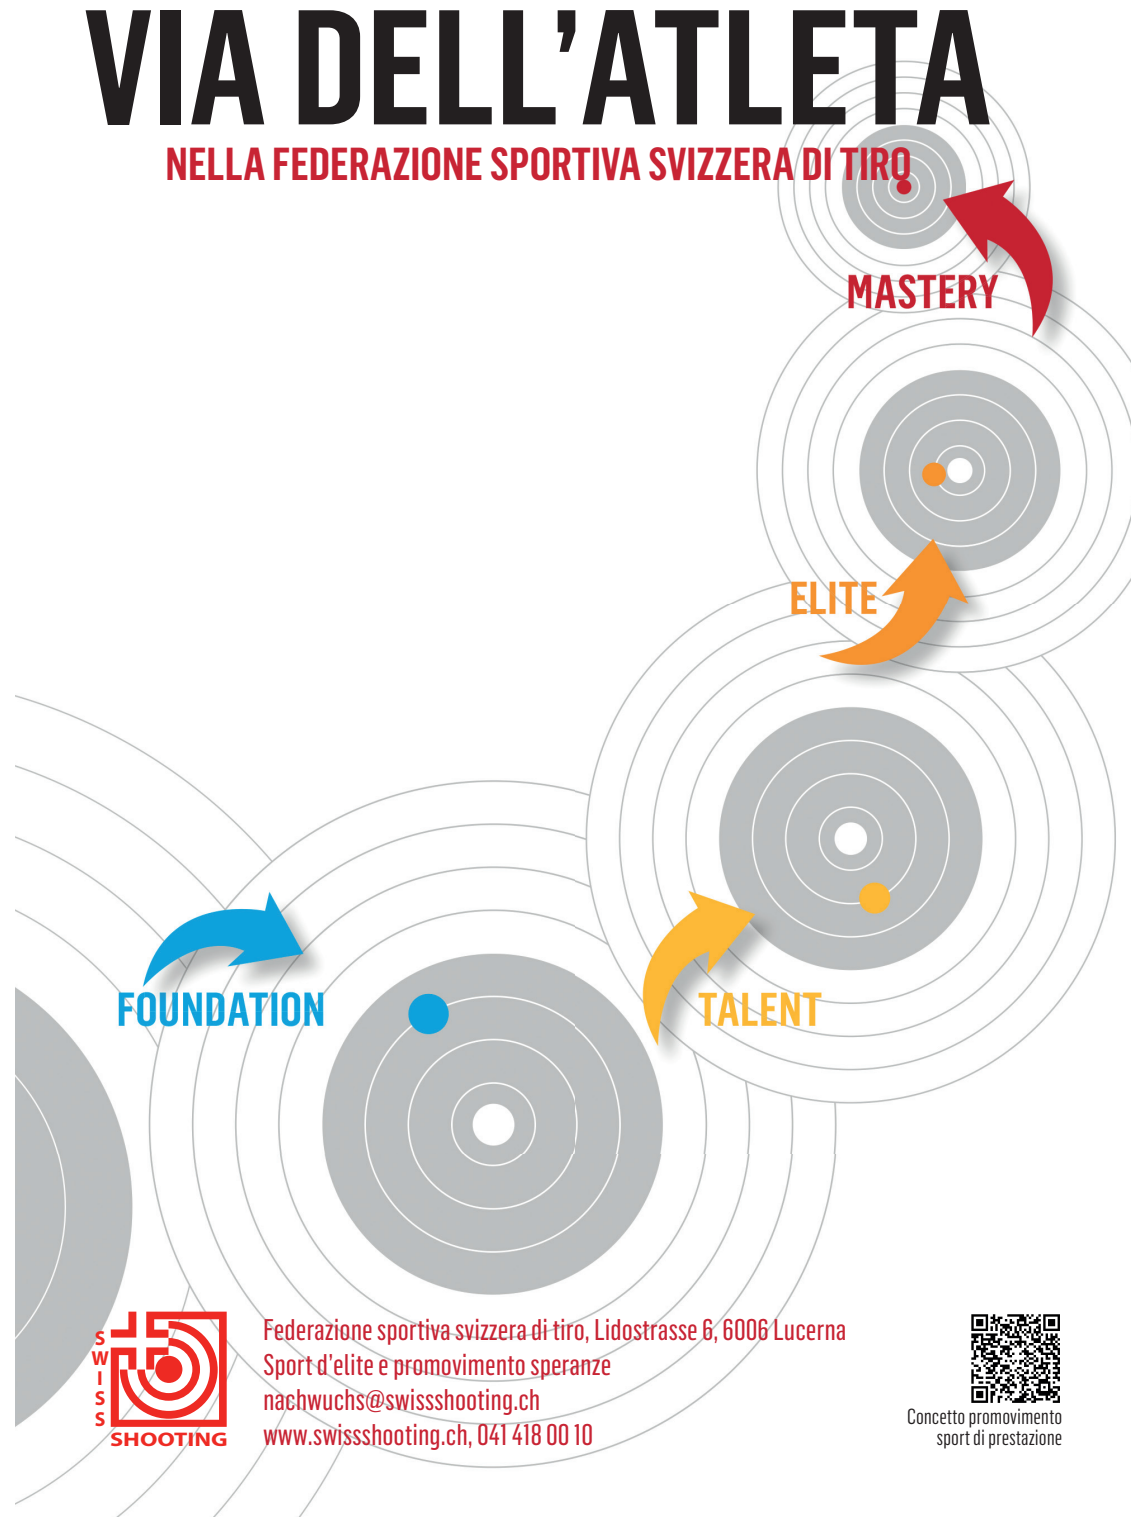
VIA DELL'ATLETA
NELLA FEDERAZIONE SPORTIVA SVIZZERA DI TIRO

MASTERY

ELITE

FOUNDATION

TALENT

SWISS SHOOTING

Federazione sportiva svizzera di tiro, Lidostrasse 6, 6006 Lucerna
Sport d'elite e promovimento speranze
nachwuchs@swissshooting.ch
www.swissshooting.ch, 041 418 00 10

Concetto promovimento sport di prestazione